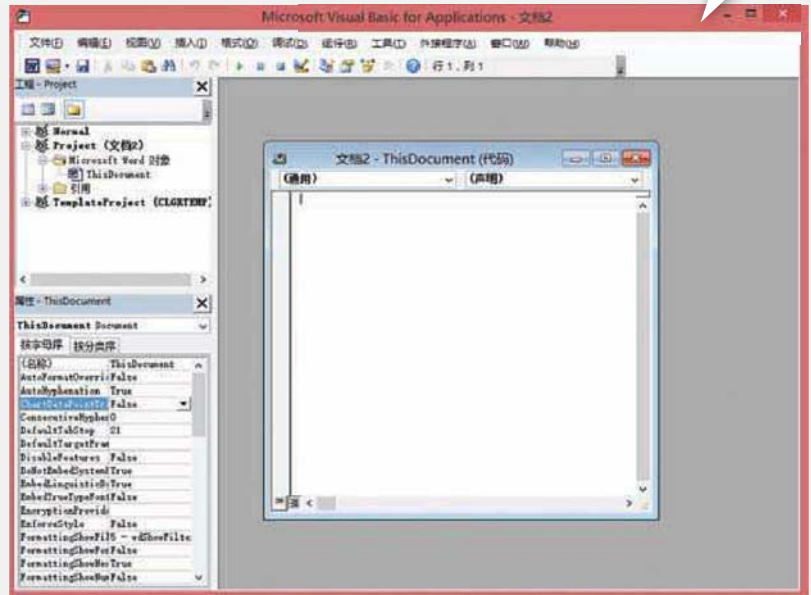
Microsoft Visual Basic for Applications - 文档2

文件(F) 编辑(E) 视图(V) 插入(I) 格式(O) 调试(D) 运行(R) 工具(T) 外接程序(A) 窗口(W) 帮助(H)

行 1，列 1

工程 - Project

Normal
Project (文档2)
Microsoft Word 对象
ThisDocument
引用
TemplateProject (CLGRTEMP)

属性 - ThisDocument

ThisDocument Document

按字母序 按分类序

| (名称) | ThisDocument |
|---|---|
| AutoFormatOverri | False |
| AutoHyphenation | True |
| ChartDataPointTr | False |
| ConsecutiveHyphe | 0 |
| DefaultTabStop | 21 |
| DefaultTargetFra | |
| DisableFeatures | False |
| DoNotEmbedSystem | True |
| EmbedLinguisticD | True |
| EmbedTrueTypeFon | False |
| EncryptionProvid | |
| EnforceStyle | False |
| FormattingShowFil | 5 - wdShowFilte |
| FormattingShowFo | False |
| FormattingShowNe | True |
| FormattingShowNu | False |

文档2 - ThisDocument (代码)

(通用)

(声明)